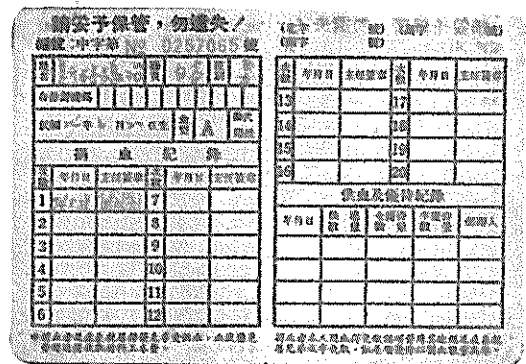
請妥予保管，勿遺失！

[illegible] 0257065 號

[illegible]

捐血記錄

| 次數 | 年月日 | 主任簽章 | 次數 | 年月日 | 主任簽章 |
|---|---|---|---|---|---|
| 1 | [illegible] | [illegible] | 7 | | |
| 2 | | | 8 | | |
| 3 | | | 9 | | |
| 4 | | | 10 | | |
| 5 | | | 11 | | |
| 6 | | | 12 | | |

| 次數 | 年月日 | 主任簽章 | 次數 | 年月日 | 主任簽章 |
|---|---|---|---|---|---|
| 13 | | | 17 | | |
| 14 | | | 18 | | |
| 15 | | | 19 | | |
| 16 | | | 20 | | |

供血及優待紀錄

| 年月日 | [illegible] | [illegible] | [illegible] | 經辦人 |
|---|---|---|---|---|
| | | | | |

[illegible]

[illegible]